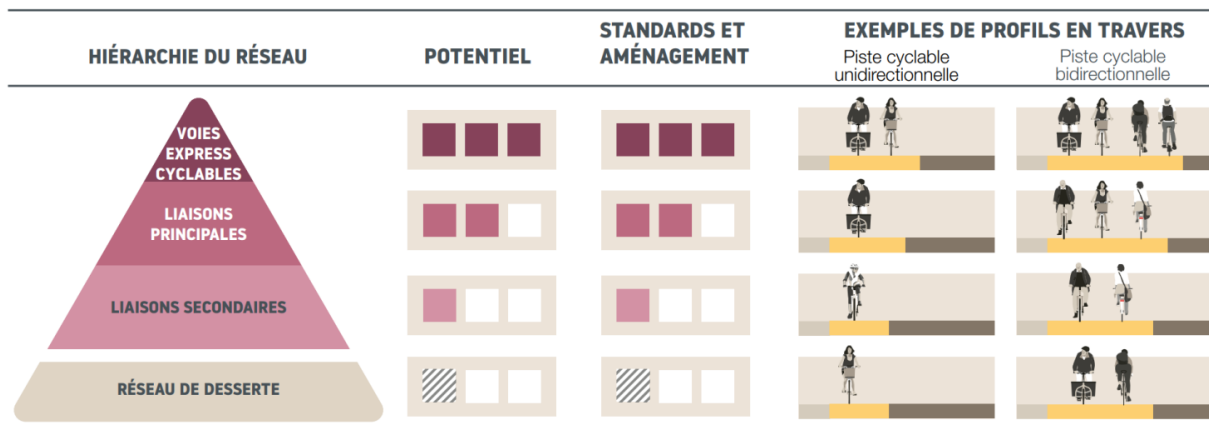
HIÉRARCHIE DU RÉSEAU

POTENTIEL

STANDARDS ET AMÉNAGEMENT

EXEMPLES DE PROFILS EN TRAVERS

Piste cyclable unidirectionnelle

Piste cyclable bidirectionnelle

VOIES EXPRESS CYCLABLES

LIAISONS PRINCIPALES

LIAISONS SECONDAIRES

RÉSEAU DE DESSERTE